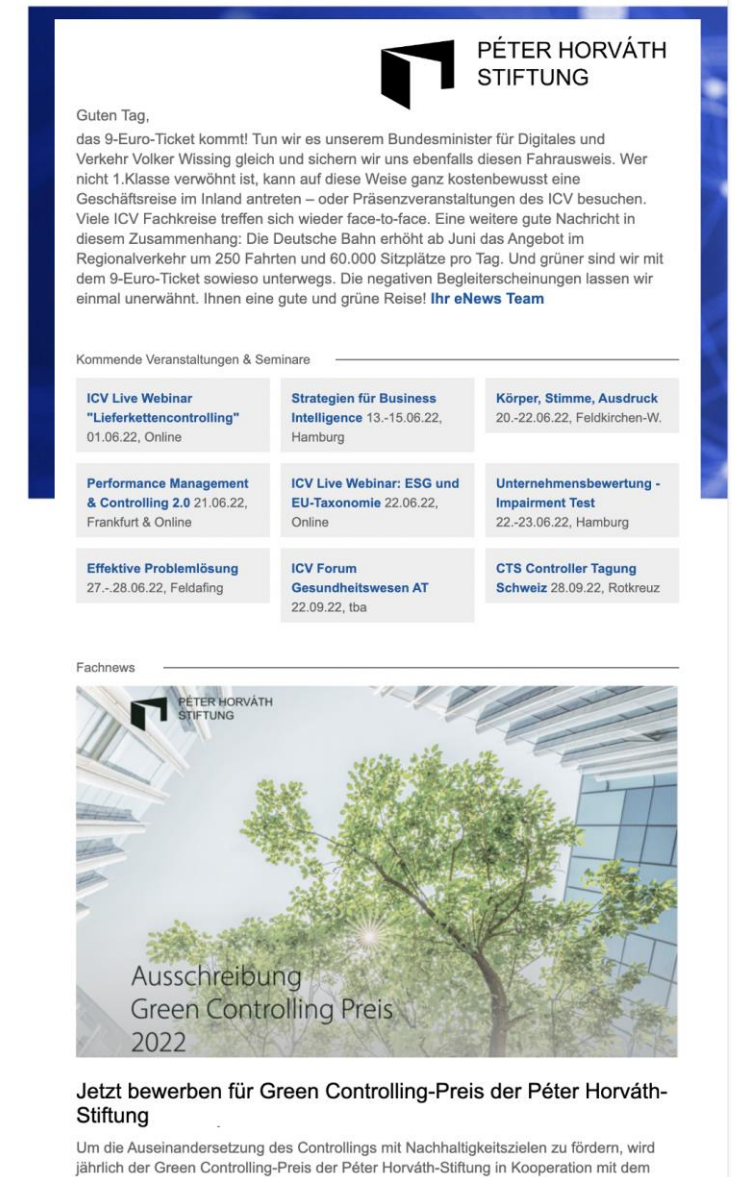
PÉTER HORVÁTH STIFTUNG

Guten Tag,

das 9-Euro-Ticket kommt! Tun wir es unserem Bundesminister für Digitales und Verkehr Volker Wissing gleich und sichern wir uns ebenfalls diesen Fahrausweis. Wer nicht 1.Klasse verwöhnt ist, kann auf diese Weise ganz kostenbewusst eine Geschäftsreise im Inland antreten – oder Präsenzveranstaltungen des ICV besuchen. Viele ICV Fachkreise treffen sich wieder face-to-face. Eine weitere gute Nachricht in diesem Zusammenhang: Die Deutsche Bahn erhöht ab Juni das Angebot im Regionalverkehr um 250 Fahrten und 60.000 Sitzplätze pro Tag. Und grüner sind wir mit dem 9-Euro-Ticket sowieso unterwegs. Die negativen Begleiterscheinungen lassen wir einmal unerwähnt. Ihnen eine gute und grüne Reise! Ihr eNews Team

Kommende Veranstaltungen & Seminare

ICV Live Webinar "Lieferkettencontrolling" 01.06.22, Online

Strategien für Business Intelligence 13.-15.06.22, Hamburg

Körper, Stimme, Ausdruck 20.-22.06.22, Feldkirchen-W.

Performance Management & Controlling 2.0 21.06.22, Frankfurt & Online

ICV Live Webinar: ESG und EU-Taxonomie 22.06.22, Online

Unternehmensbewertung - Impairment Test 22.-23.06.22, Hamburg

Effektive Problemlösung 27.-28.06.22, Feldafing

ICV Forum Gesundheitswesen AT 22.09.22, tba

CTS Controller Tagung Schweiz 28.09.22, Rotkreuz

Fachnews

PÉTER HORVÁTH STIFTUNG

Ausschreibung Green Controlling Preis 2022

Jetzt bewerben für Green Controlling-Preis der Péter Horváth-Stiftung

Um die Auseinandersetzung des Controllings mit Nachhaltigkeitszielen zu fördern, wird jährlich der Green Controlling-Preis der Péter Horváth-Stiftung in Kooperation mit dem